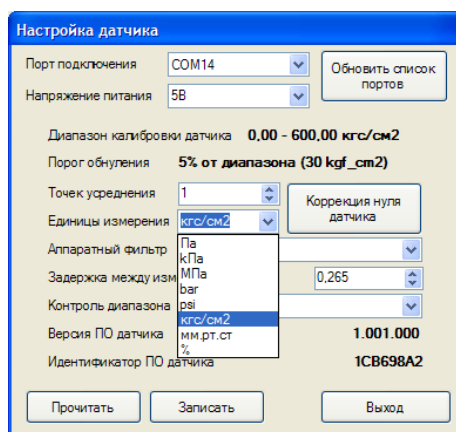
Настройка датчика

Порт подключения COM14

Напряжение питания 5В

Обновить список портов

Диапазон калибровки датчика 0,00 - 600,00 кгс/см2

Порог обнуления 5% от диапазона (30 kgf_cm2)

Точек усреднения 1

Единицы измерения кгс/см2

Коррекция нуля датчика

Аппаратный фильтр

Задержка между изм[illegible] 0,265

Контроль диапазона

Па
кПа
МПа
bar
psi
кгс/см2
мм.рт.ст
%

Версия ПО датчика 1.001.000

Идентификатор ПО датчика 1CB698A2

Прочитать

Записать

Выход